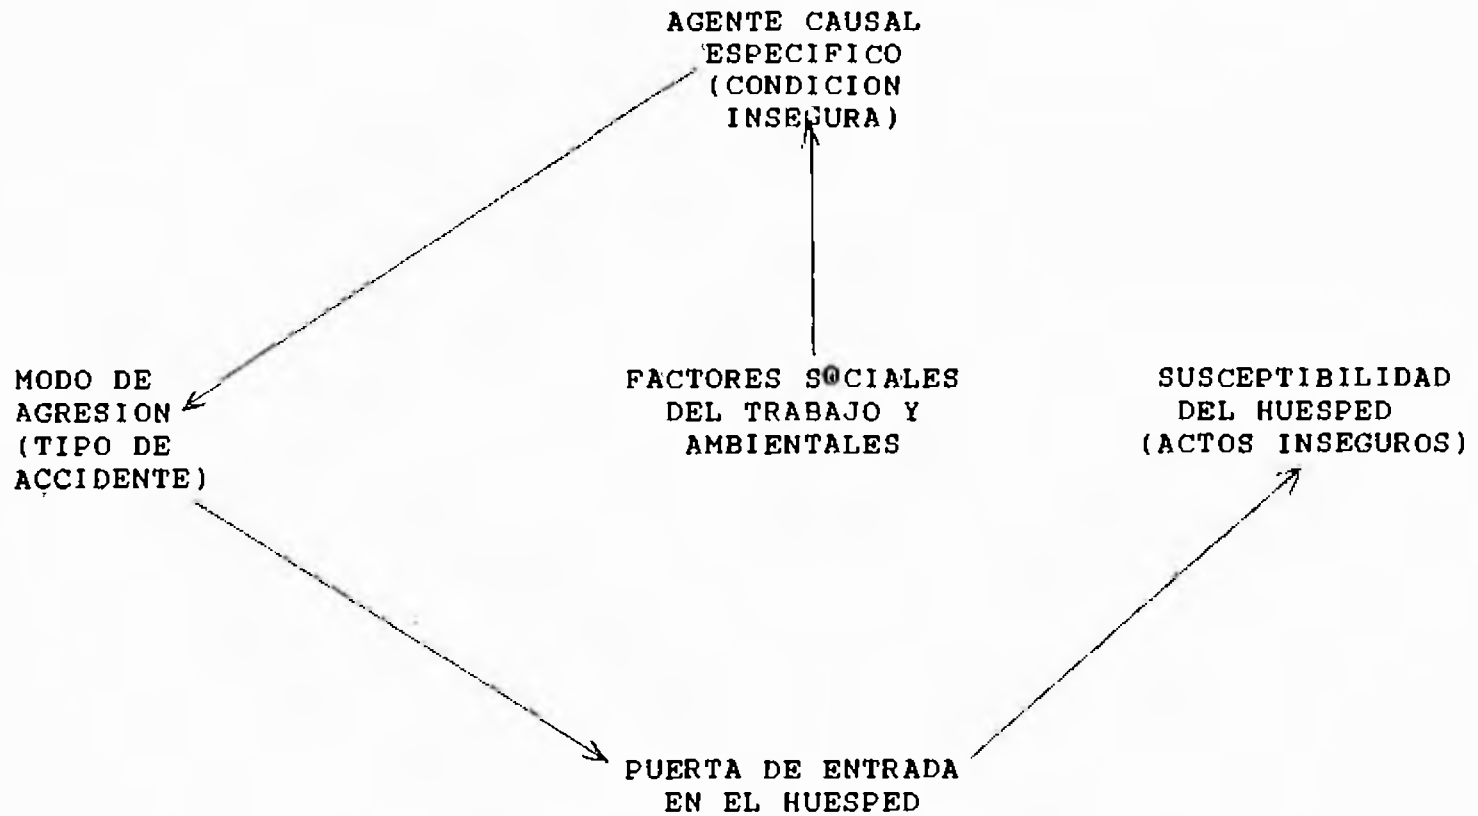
AGENTE CAUSAL ESPECIFICO (CONDICION INSEGURA)

MODO DE AGRESION (TIPO DE ACCIDENTE)

FACTORES SOCIALES DEL TRABAJO Y AMBIENTALES

SUSCEPTIBILIDAD DEL HUESPED (ACTOS INSEGUROS)

PUERTA DE ENTRADA EN EL HUESPED